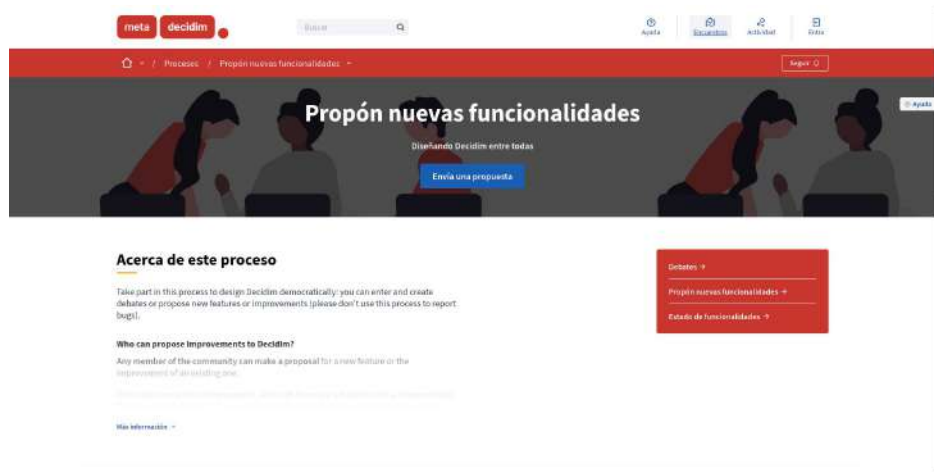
meta decidim

Buscar

Ayuda Encuentros Actividad Entra

Procesos / Propón nuevas funcionalidades

Seguir

Ayuda

Propón nuevas funcionalidades

Diseñando Decidim entre todas

Envía una propuesta

Acerca de este proceso

Take part in this process to design Decidim democratically: you can enter and create debates or propose new features or improvements (please don't use this process to report bugs).

Who can propose improvements to Decidim?

Any member of the community can make a proposal for a new feature or the improvement of an existing one.

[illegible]

Más información

Debates →

Propón nuevas funcionalidades →

Estado de funcionalidades →